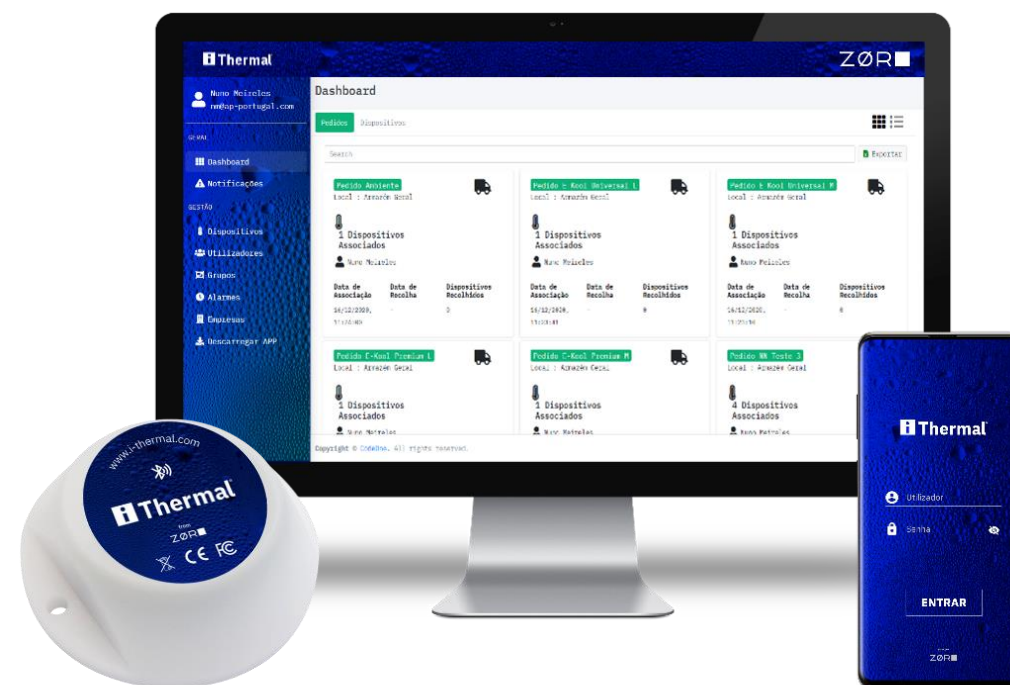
iThermal

ZØR

Nuno Meireles
nm@ap-portugal.com

GERAL

Dashboard

Notificações

GESTÃO

Dispositivos

Utilizadores

Grupos

Alarmes

Empresas

Descarregar APP

Dashboard

Pedidos Dispositivos

Search

Exportar

Pedido Ambiente
Local : Armazém Geral
1 Dispositivos Associados
Nuno Meireles

| Data de Associação | Data de Recolha | Dispositivos Recolhidos |
|---|---|---|
| 16/12/2020, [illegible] | - | 0 |

Pedido E Kool Universal L
Local : Armazém Geral
1 Dispositivos Associados
Nuno Meireles

| Data de Associação | Data de Recolha | Dispositivos Recolhidos |
|---|---|---|
| 16/12/2020, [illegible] | - | 0 |

Pedido E Kool Universal M
Local : Armazém Geral
1 Dispositivos Associados
Nuno Meireles

| Data de Associação | Data de Recolha | Dispositivos Recolhidos |
|---|---|---|
| 16/12/2020, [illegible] | - | 0 |

Pedido E-Kool Premium L
Local : Armazém Geral
1 Dispositivos Associados
Nuno Meireles

Pedido E-Kool Premium M
Local : Armazém Geral
1 Dispositivos Associados
Nuno Meireles

Pedido NN Teste 3
Local : Armazém Geral
4 Dispositivos Associados
Nuno Meireles

Copyright © CodeOne. All rights reserved.

www.i-thermal.com
iThermal
from
ZØR
CE FC

iThermal
Utilizador
Senha
ENTRAR
from
ZØR